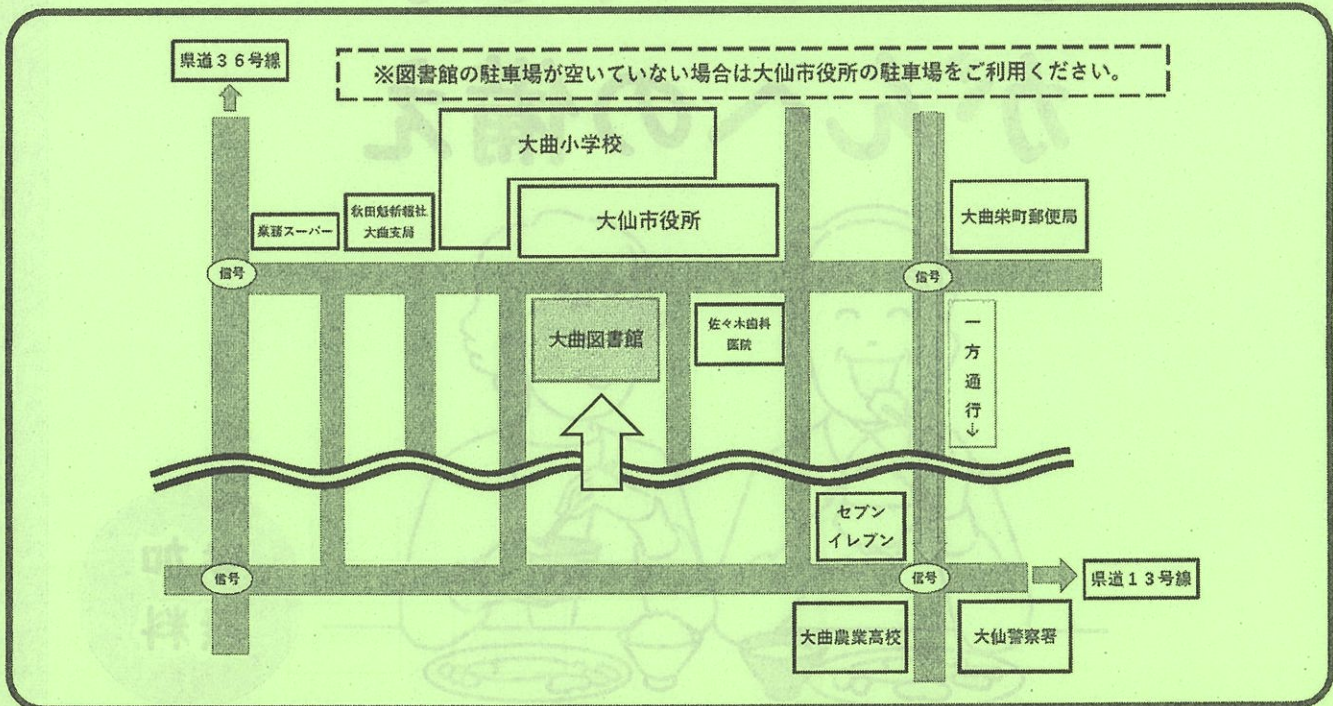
県道３６号線

※図書館の駐車場が空いていない場合は大仙市役所の駐車場をご利用ください。

大曲小学校

大仙市役所

秋田魁新報社
大曲支局

東鶴スーパー

大曲栄町郵便局

信号

信号

大曲図書館

佐々木歯科
医院

一
方
通
行
↓

セブン
イレブン

信号

信号

県道１３号線

大曲農業高校

大仙警察署